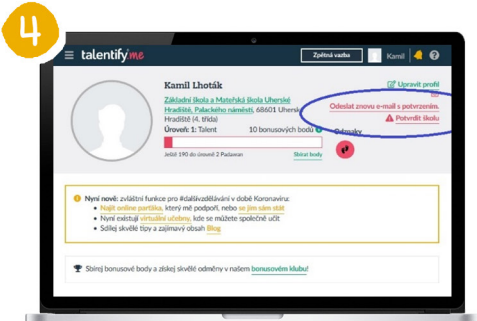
4

talentify.me

Zpětná vazba

Kamil

Kamil Lhoták

Základní škola a Mateřská škola Uherské Hradiště, Palackého náměstí, 68601 Uherské Hradiště (4. třída)

Úroveň: 1: Talent

10 bonusových bodů

Ještě 190 do úrovně 2 Padawan

Sbírat body

Upravit profil

Odeslat znovu e-mail s potvrzením.

Potvrdit školu

Odznaky

Nyní nově: zvláštní funkce pro #dálkovévzdělávání v době Koronaviru:

Najdi online parťáka, který mě podpoří, nebo se jím sám staň

Nyní existují virtuální učebny, kde se můžete společně učit

Sdílej skvělé tipy a zajímavý obsah Blog

Sbírej bonusové body a získej skvělé odměny v našem bonusovém klubu!